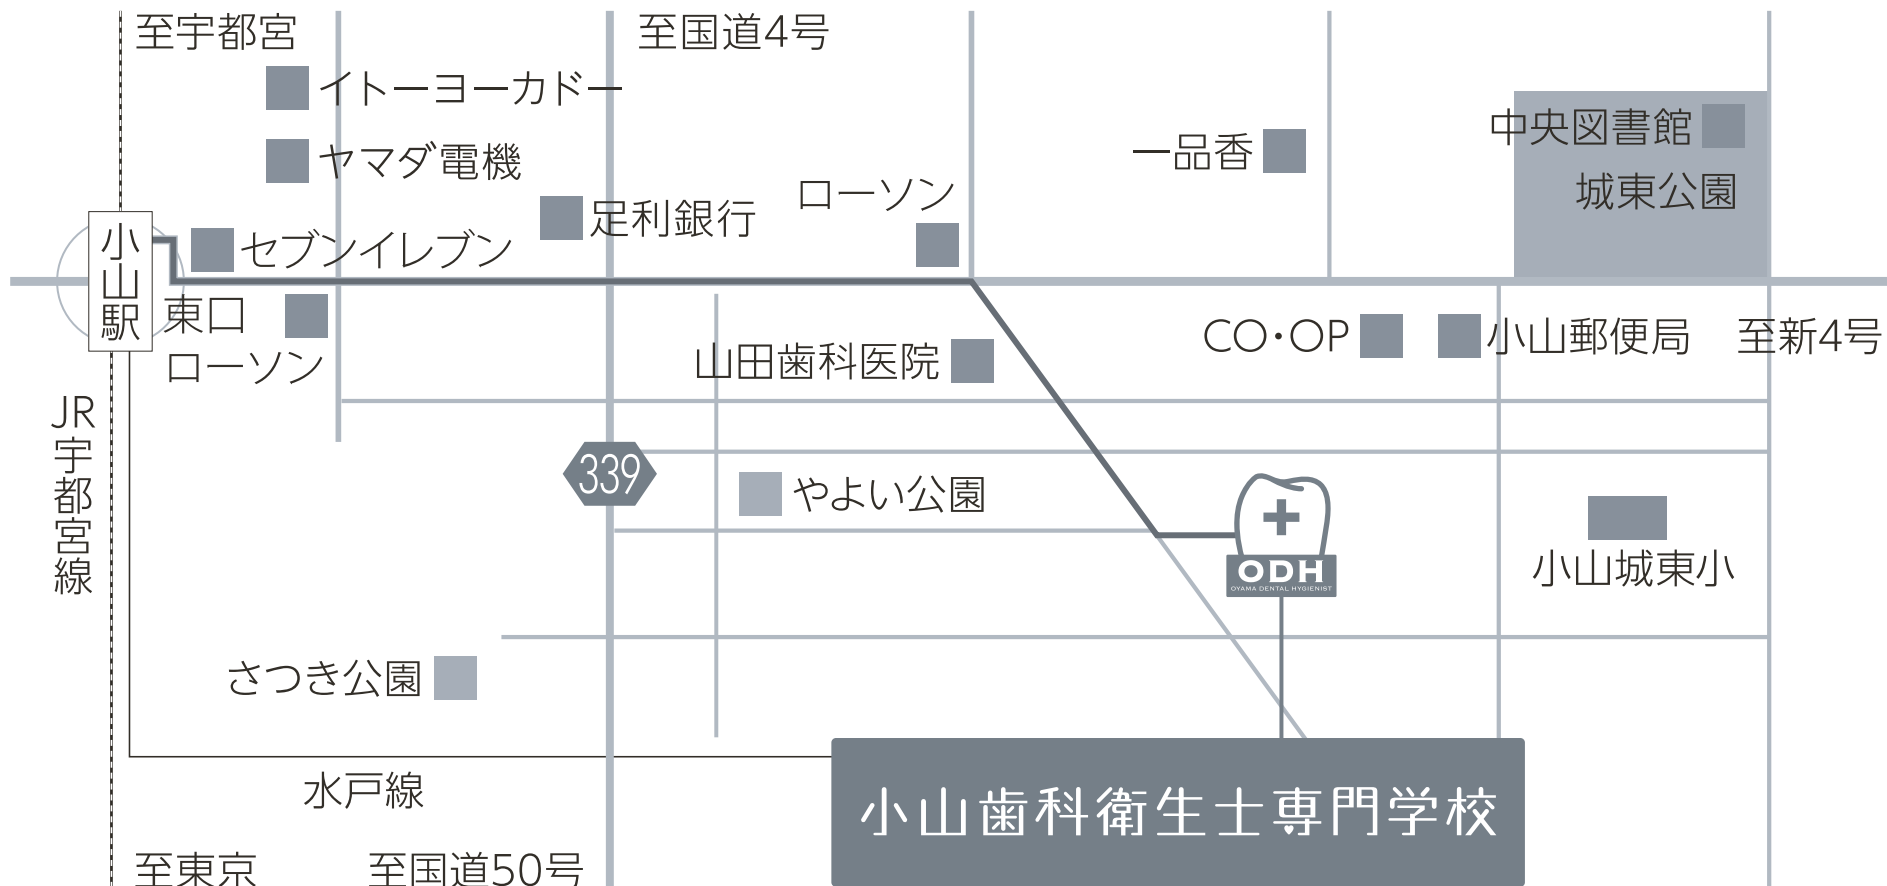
至宇都宮

至国道4号

イトーヨーカドー

ヤマダ電機

中央図書館

一品香

城東公園

ローソン

定利銀行

小山駅

セブンイレブン

東口

ローソン

CO・OP

小山郵便局

至新4号

山田歯科医院

JR宇都宮線

339

やよい公園

ODH

OYAMA DENTAL HYGIENIST

小山城東小

さつき公園

水戸線

小山歯科衛生士専門学校

至東京

至国道50号